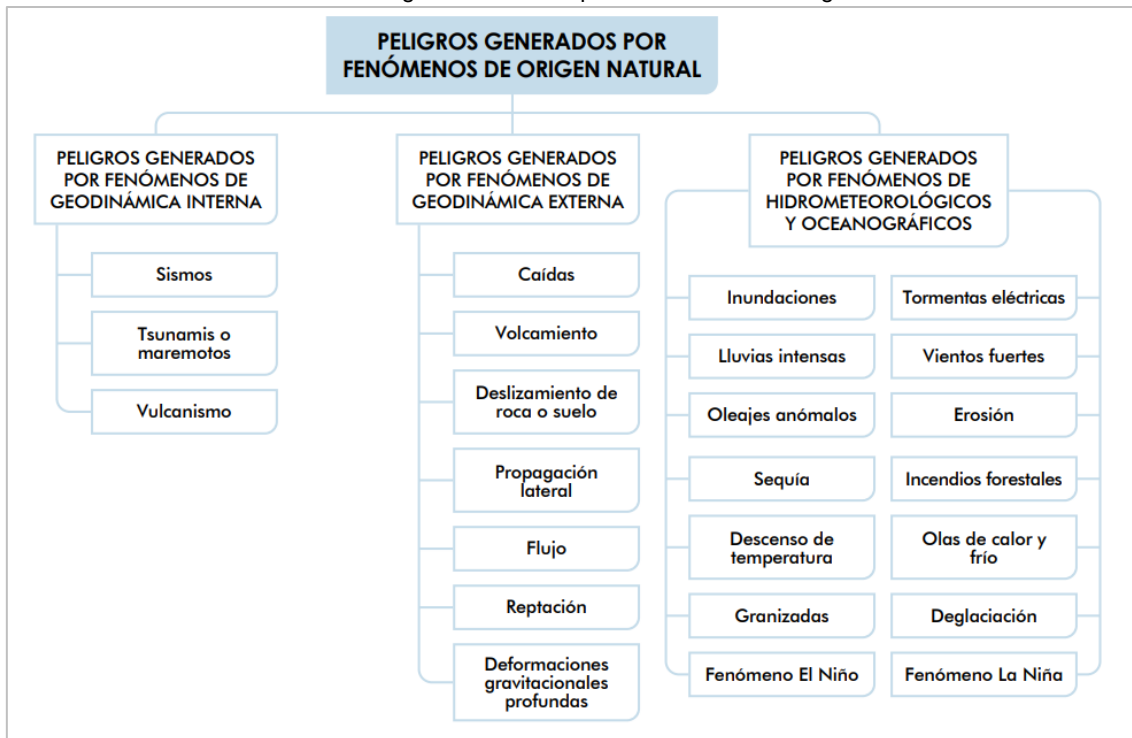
PELIGROS GENERADOS POR FENÓMENOS DE ORIGEN NATURAL

PELIGROS GENERADOS POR FENÓMENOS DE GEODINÁMICA INTERNA

Sismos

Tsunamis o maremotos

Vulcanismo

PELIGROS GENERADOS POR FENÓMENOS DE GEODINÁMICA EXTERNA

Caídas

Volcamiento

Deslizamiento de roca o suelo

Propagación lateral

Flujo

Reptación

Deformaciones gravitacionales profundas

PELIGROS GENERADOS POR FENÓMENOS DE HIDROMETEOROLÓGICOS Y OCEANOGRÁFICOS

Inundaciones

Tormentas eléctricas

Lluvias intensas

Vientos fuertes

Oleajes anómalos

Erosión

Sequía

Incendios forestales

Descenso de temperatura

Olas de calor y frío

Granizadas

Deglaciación

Fenómeno El Niño

Fenómeno La Niña